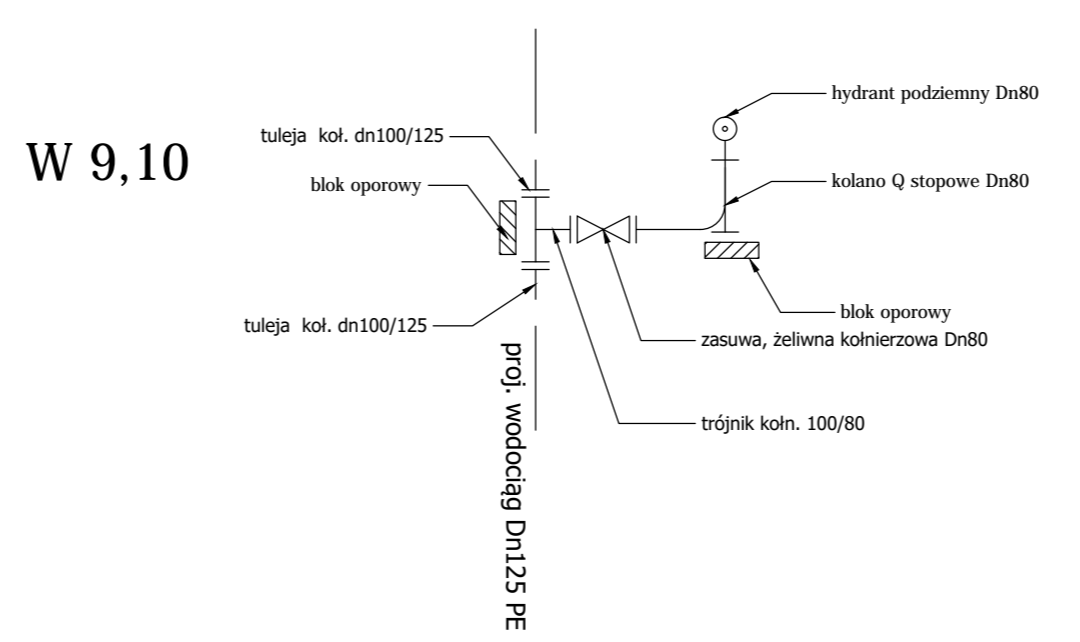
W 9,10

tuleja koł. dn100/125

blok oporowy

tuleja koł. dn100/125

hydrant podziemny Dn80

kolano Q stopowe Dn80

blok oporowy

zasuwa, żeliwna kołnierzowa Dn80

trójnik kołn. 100/80

proj. wodociąg Dn125 PE